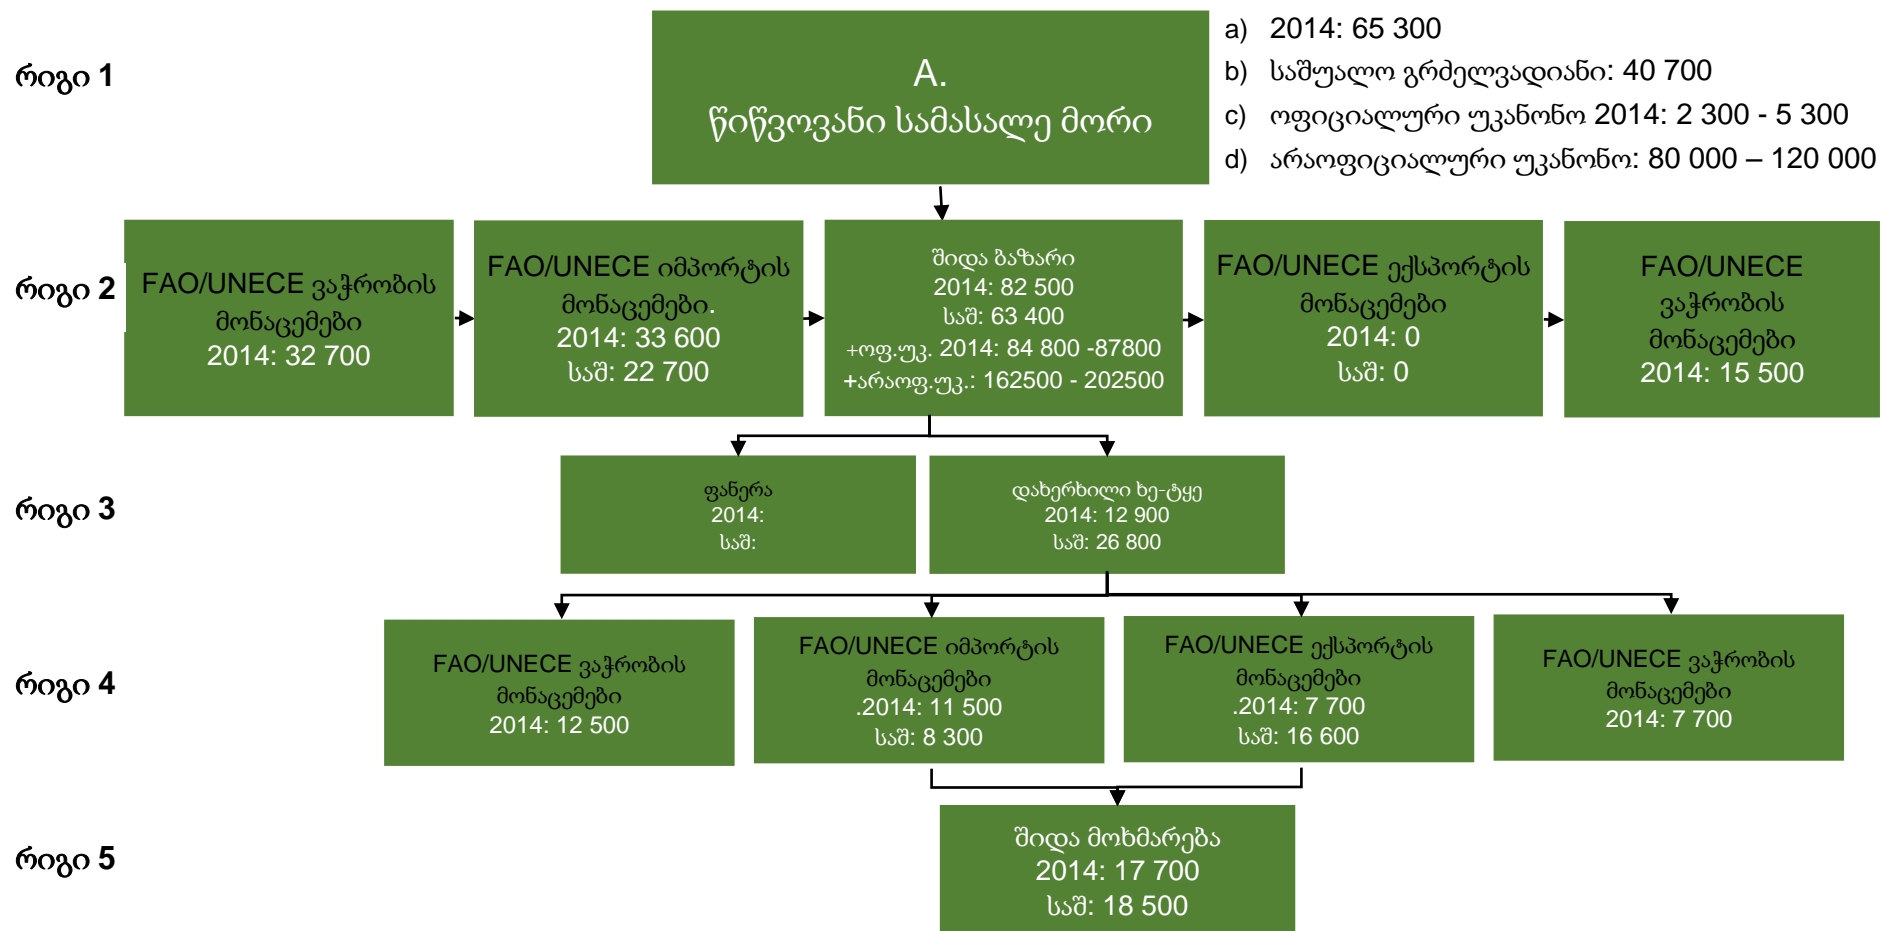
რიგი 1

A.
წიწვოვანი სამასალე მორი

a) 2014: 65 300
b) საშუალო გრძელვადიანი: 40 700
c) ოფიციალური უკანონო 2014: 2 300 - 5 300
d) არაოფიციალური უკანონო: 80 000 – 120 000

რიგი 2

FAO/UNECE ვაჭრობის მონაცემები
2014: 32 700

FAO/UNECE იმპორტის მონაცემები.
2014: 33 600
საშ: 22 700

შიდა ბაზარი
2014: 82 500
საშ: 63 400
+ოფ.უკ. 2014: 84 800 -87800
+არაოფ.უკ.: 162500 - 202500

FAO/UNECE ექსპორტის მონაცემები
2014: 0
საშ: 0

FAO/UNECE ვაჭრობის მონაცემები
2014: 15 500

რიგი 3

ფანერა
2014:
საშ:

დახერხილი ხე-ტყე
2014: 12 900
საშ: 26 800

რიგი 4

FAO/UNECE ვაჭრობის მონაცემები
2014: 12 500

FAO/UNECE იმპორტის მონაცემები
.2014: 11 500
საშ: 8 300

FAO/UNECE ექსპორტის მონაცემები
.2014: 7 700
საშ: 16 600

FAO/UNECE ვაჭრობის მონაცემები
2014: 7 700

რიგი 5

შიდა მოხმარება
2014: 17 700
საშ: 18 500